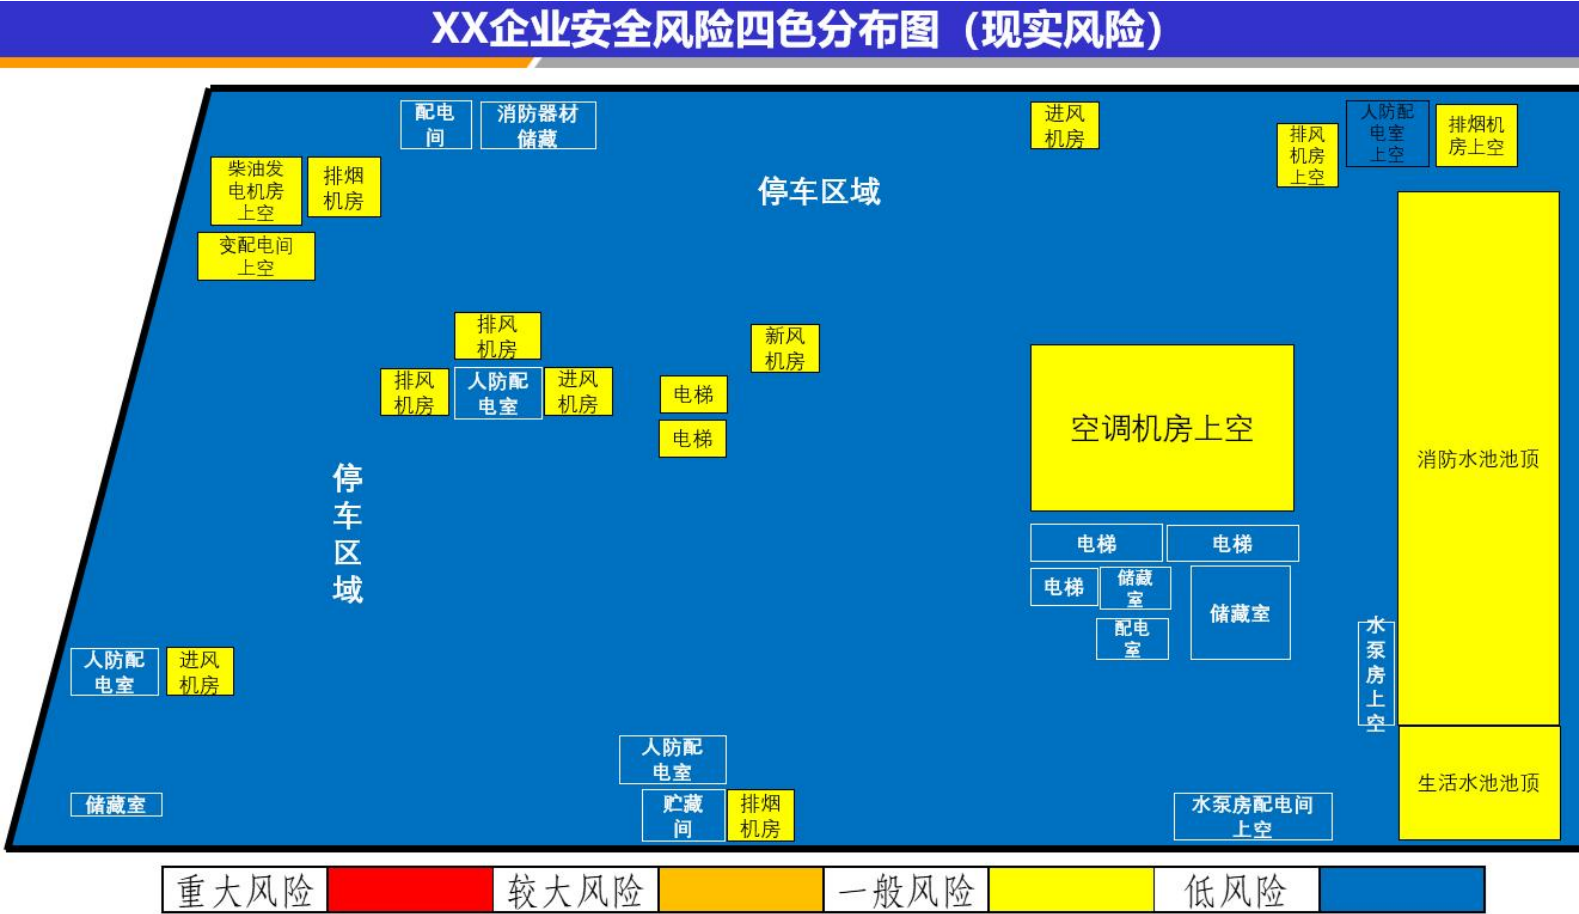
XX企业安全风险四色分布图（现实风险）

配电间

消防器材储藏

柴油发电机房上空

排烟机房

变配电间上空

停车区域

进风机房

排风机房上空

人防配电室上空

排烟机房上空

排风机房

新风机房

排风机房

人防配电室

进风机房

电梯

电梯

空调机房上空

消防水池池顶

停车区域

电梯

电梯

电梯

储藏室

储藏室

配电室

水泵房上空

人防配电室

进风机房

人防配电室

贮藏间

排烟机房

水泵房配电间上空

生活水池池顶

储藏室

| 重大风险 |  | 较大风险 |  | 一般风险 |  | 低风险 |  |
|---|---|---|---|---|---|---|---|